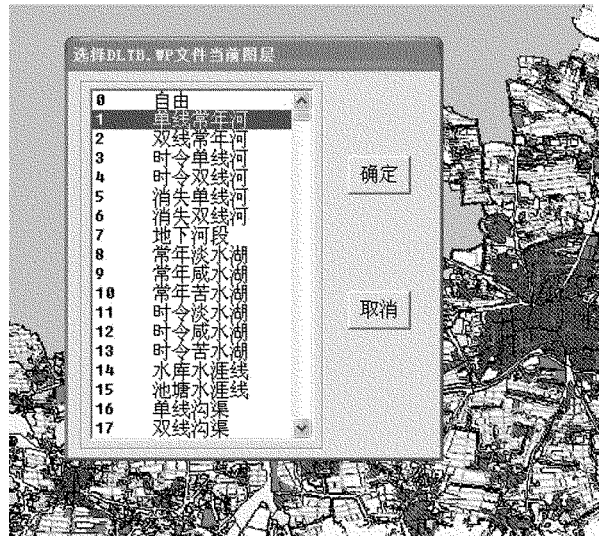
选择DLTB.WP文件当前图层

0 自由
1 单线常年河
2 双线常年河
3 时令单线河
4 时令双线河
5 消失单线河
6 消失双线河
7 地下河段
8 常年淡水湖
9 常年咸水湖
10 常年苦水湖
11 时令淡水湖
12 时令咸水湖
13 时令苦水湖
14 水库水涯线
15 池塘水涯线
16 单线沟渠
17 双线沟渠

确定

取消